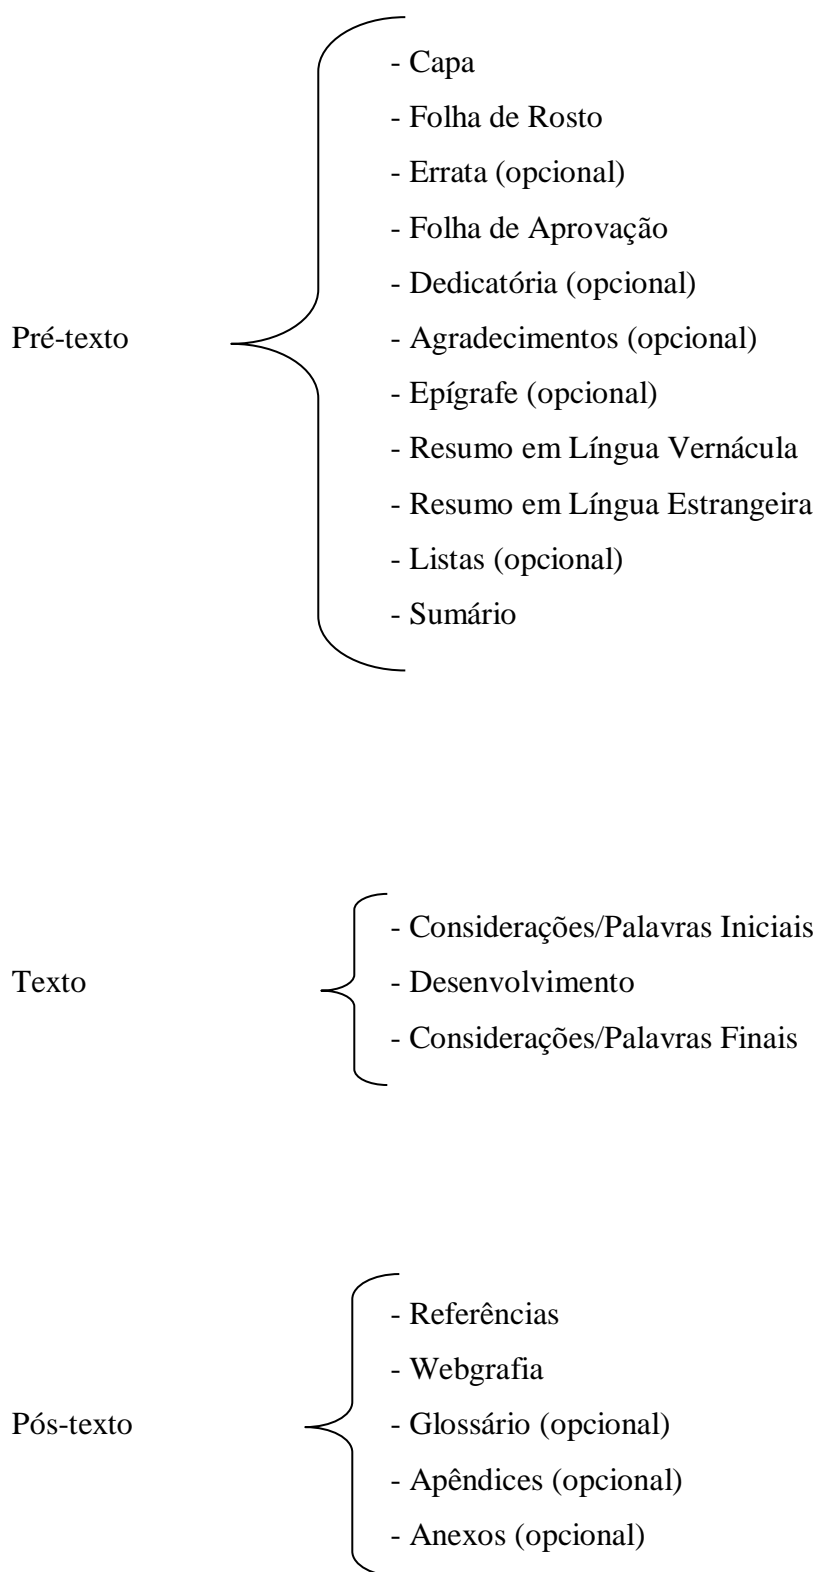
Pré-texto

- Capa
- Folha de Rosto
- Errata (opcional)
- Folha de Aprovação
- Dedicatória (opcional)
- Agradecimentos (opcional)
- Epígrafe (opcional)
- Resumo em Língua Vernácula
- Resumo em Língua Estrangeira
- Listas (opcional)
- Sumário

Texto

- Considerações/Palavras Iniciais
- Desenvolvimento
- Considerações/Palavras Finais

Pós-texto

- Referências
- Webgrafia
- Glossário (opcional)
- Apêndices (opcional)
- Anexos (opcional)